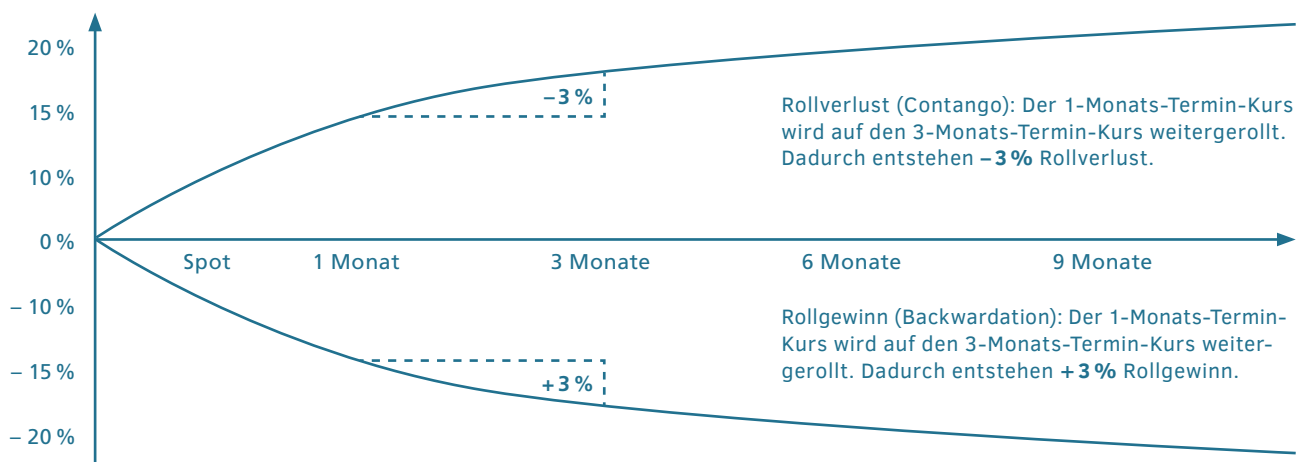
20 %
15 %
10 %
0 %
– 10 %
– 15 %
– 20 %

–3 %

Rollverlust (Contango): Der 1-Monats-Termin-Kurs wird auf den 3-Monats-Termin-Kurs weitergerollt. Dadurch entstehen **–3 %** Rollverlust.

Spot
1 Monat
3 Monate
6 Monate
9 Monate

Rollgewinn (Backwardation): Der 1-Monats-Termin-Kurs wird auf den 3-Monats-Termin-Kurs weitergerollt. Dadurch entstehen **+3 %** Rollgewinn.

+3 %